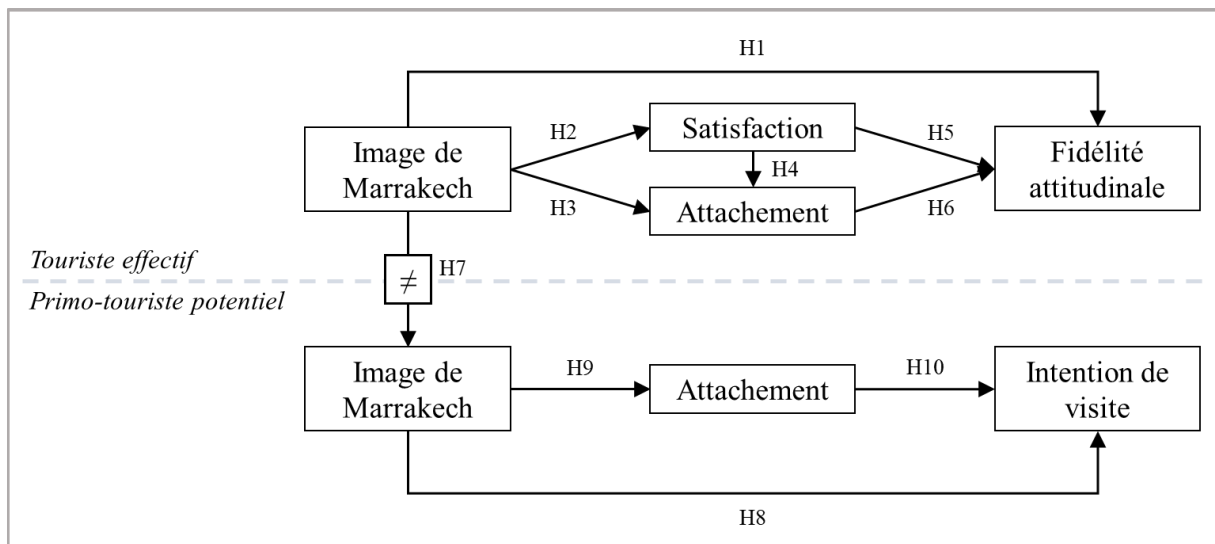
H1

Image de Marrakech

H2

H3

Satisfaction

H4

Attachement

H5

H6

Fidélité attitudinale

*Touriste effectif*

$\neq$ H7

*Primo-touriste potentiel*

Image de Marrakech

H9

Attachement

H10

Intention de visite

H8